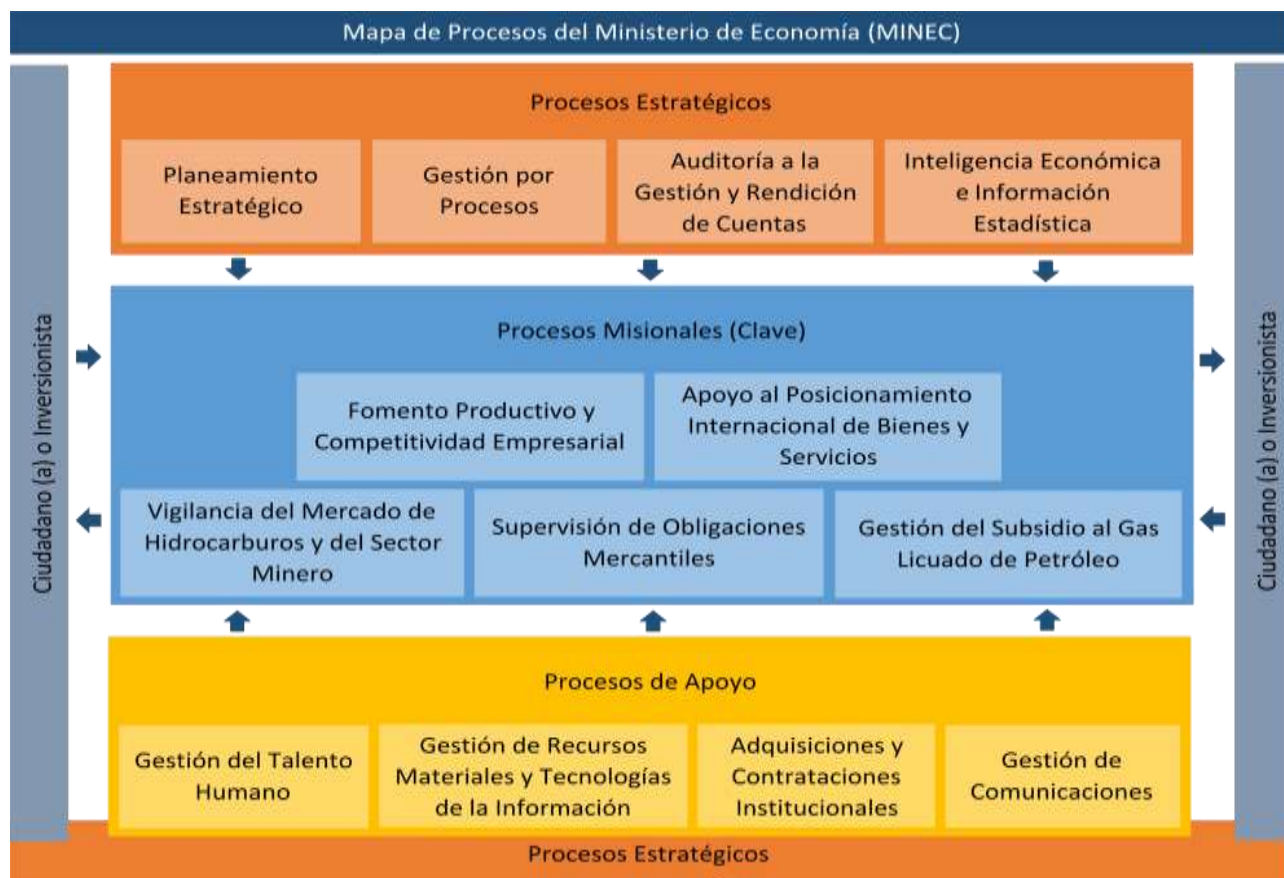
Mapa de Procesos del Ministerio de Economía (MINEC)

Ciudadano (a) o Inversionista

Procesos Estratégicos

Planeamiento Estratégico

Gestión por Procesos

Auditoría a la Gestión y Rendición de Cuentas

Inteligencia Económica e Información Estadística

Procesos Misionales (Clave)

Fomento Productivo y Competitividad Empresarial

Apoyo al Posicionamiento Internacional de Bienes y Servicios

Vigilancia del Mercado de Hidrocarburos y del Sector Minero

Supervisión de Obligaciones Mercantiles

Gestión del Subsidio al Gas Licuado de Petróleo

Procesos de Apoyo

Gestión del Talento Humano

Gestión de Recursos Materiales y Tecnologías de la Información

Adquisiciones y Contrataciones Institucionales

Gestión de Comunicaciones

Ciudadano (a) o Inversionista

Procesos Estratégicos